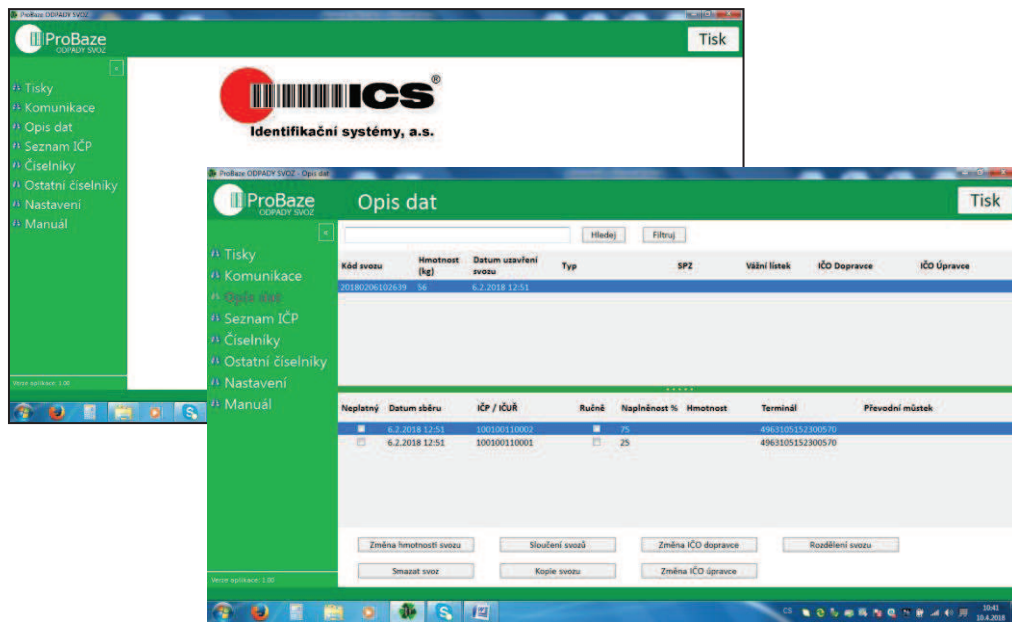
ProBaze ODPADY SVOZ

ProBaze
ODPADY SVOZ

Tisk

«

Tisky
Komunikace
Opis dat
Seznam IČP
Číselníky
Ostatní číselníky
Nastavení
Manuál

ICS®
Identifikační systémy, a.s.

Verze aplikace: 1.00

ProBaze ODPADY SVOZ - Opis dat

ProBaze
ODPADY SVOZ

Opis dat

Tisk

«

Hledej

Filtruj

| Kód svozu | Hmotnost (kg) | Datum uzavření svozu | Typ | SPZ | Vážní lístek | IČO Dopravce | IČO Úpravce |
|---|---|---|---|---|---|---|---|
| 20180206102639 | 56 | 6.2.2018 12:51 | | | | | |

Tisky
Komunikace
Opis dat
Seznam IČP
Číselníky
Ostatní číselníky
Nastavení
Manuál

| Neplatný | Datum sběru | IČP / IČÚR | Ručně | Naplněnost % | Hmotnost | Terminál | Převodní můstek |
|---|---|---|---|---|---|---|---|
| | 6.2.2018 12:51 | 100100110002 | | 75 | | 4963105152300570 | |
| | 6.2.2018 12:51 | 100100110001 | | 25 | | 4963105152300570 | |

Změna hmotnosti svozu
Sloučení svozů
Změna IČO dopravce
Rozdělení svozu
Smazat svoz
Kopie svozu
Změna IČO úpravce

Verze aplikace: 1.00

CS
10:41
10.4.2018